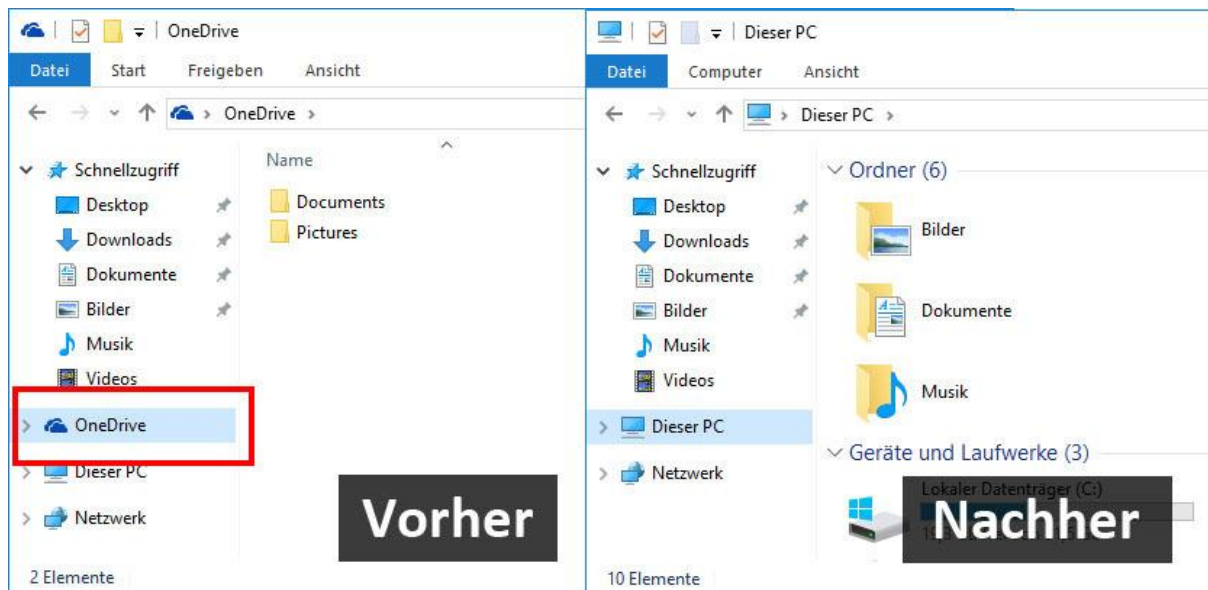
OneDrive

Datei Start Freigeben Ansicht

OneDrive >

Schnellzugriff
Desktop
Downloads
Dokumente
Bilder
Musik
Videos
OneDrive
Dieser PC
Netzwerk

Name
Documents
Pictures

Vorher

2 Elemente

Dieser PC

Datei Computer Ansicht

Dieser PC >

Schnellzugriff
Desktop
Downloads
Dokumente
Bilder
Musik
Videos
Dieser PC
Netzwerk

Ordner (6)
Bilder
Dokumente
Musik

Geräte und Laufwerke (3)
Lokaler Datenträger (C:)
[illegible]

Nachher

10 Elemente